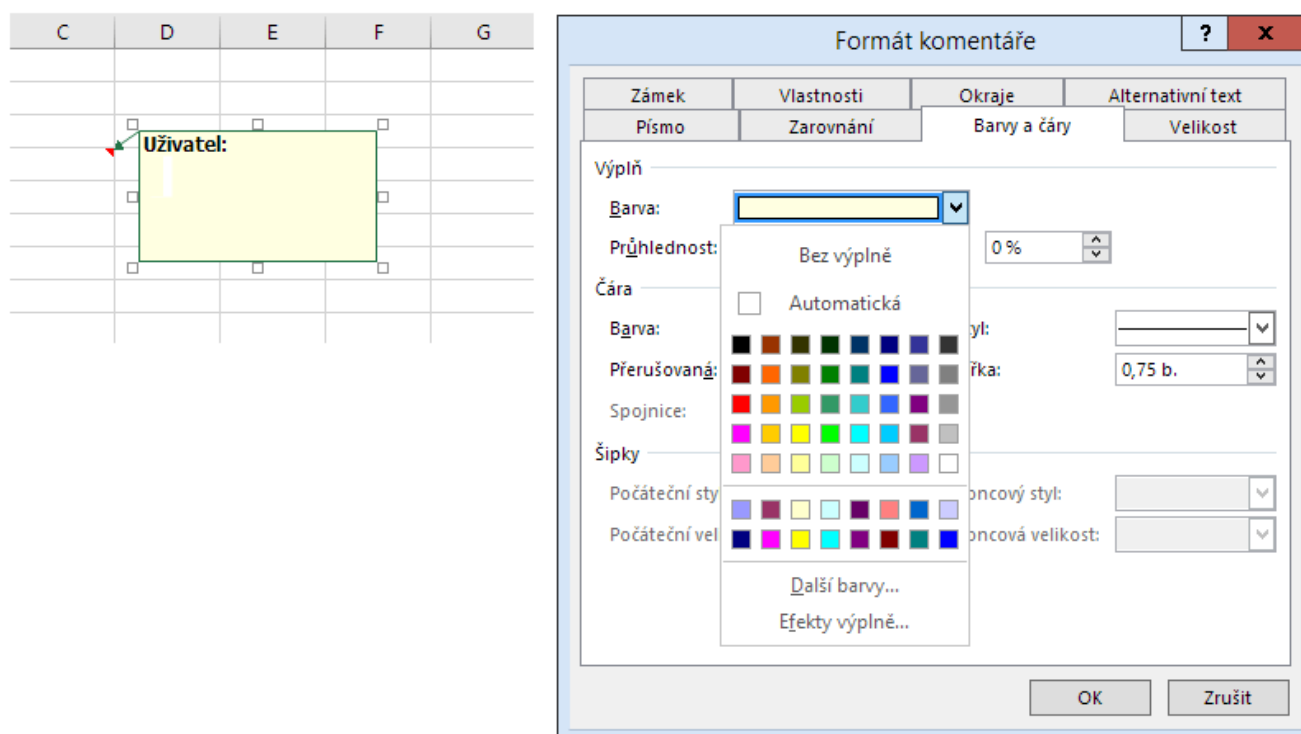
C D E F G

Uživatel:

Formát komentáře

?
X

Zámek | Vlastnosti | Okraje | Alternativní text
Písmo | Zarovnání | Barvy a čáry | Velikost

Výplň

Barva:

Průhlednost:

0 %

Bez výplně

Automatická

Čára

Barva:

Přerušovaná:

Spojnice:

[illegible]tyl:

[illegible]řka:

0,75 b.

Šipky

Počáteční sty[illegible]

Počáteční vel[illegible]

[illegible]oncový styl:

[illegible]oncová velikost:

Další barvy...

Efekty výplně...

OK

Zrušit